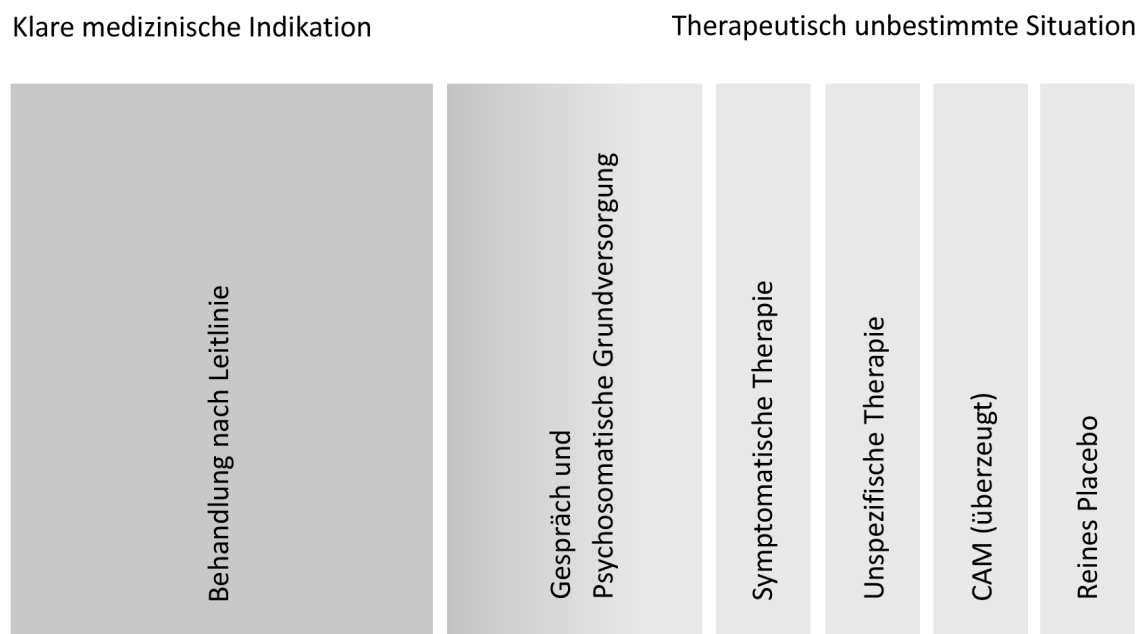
Klare medizinische Indikation

Therapeutisch unbestimmte Situation

Behandlung nach Leitlinie

Gespräch und Psychosomatische Grundversorgung

Symptomatische Therapie

Unspezifische Therapie

CAM (überzeugt)

Reines Placebo